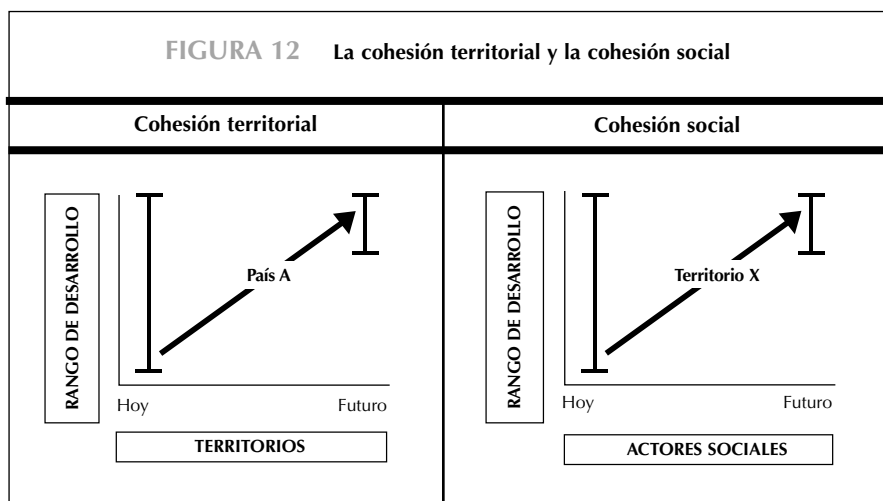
FIGURA 12 La cohesión territorial y la cohesión social

| Cohesión territorial | Cohesión social |
|---|---|
| RANGO DE DESARROLLO<br>País A<br>Hoy Futuro<br>TERRITORIOS | RANGO DE DESARROLLO<br>Territorio X<br>Hoy Futuro<br>ACTORES SOCIALES |